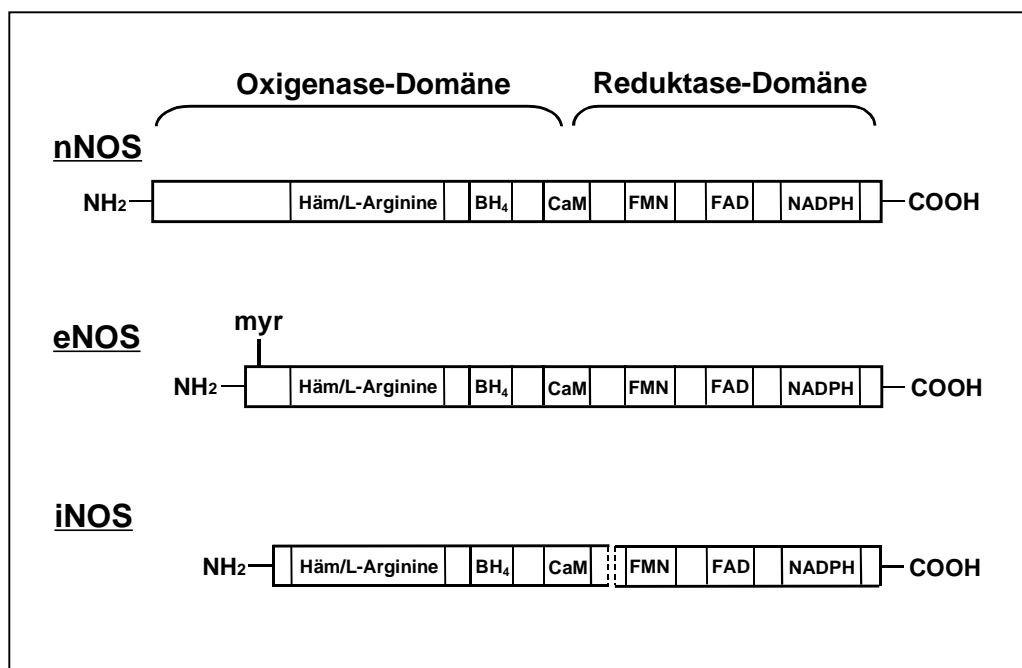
Oxigenase-Domäne

Reduktase-Domäne

nNOS

NH2 Häm/L-Arginine $BH_4$ CaM FMN FAD NADPH COOH

eNOS

myr

NH2 Häm/L-Arginine $BH_4$ CaM FMN FAD NADPH COOH

iNOS

NH2 Häm/L-Arginine $BH_4$ CaM FMN FAD NADPH COOH